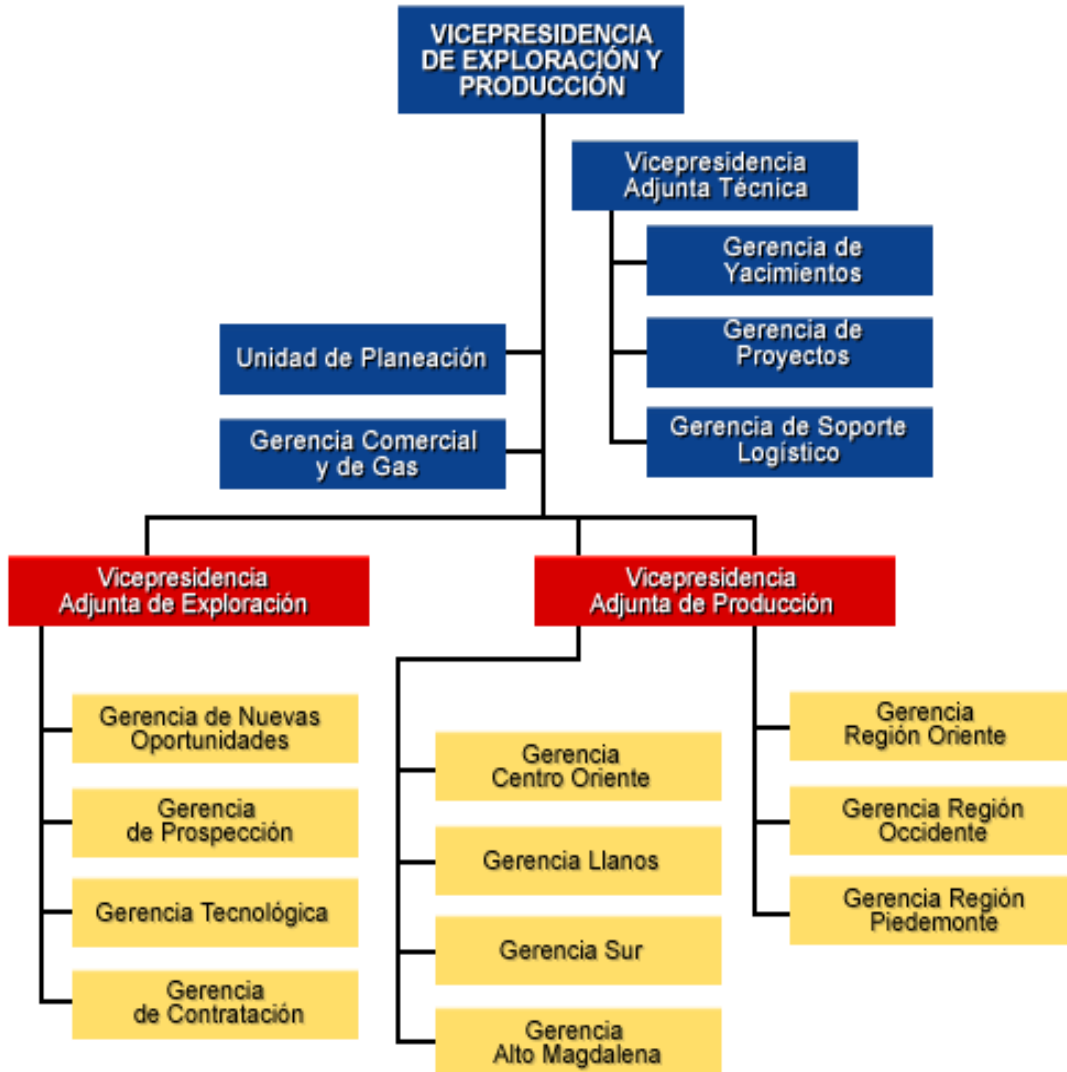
VICEPRESIDENCIA DE EXPLORACIÓN Y PRODUCCIÓN

Vicepresidencia Adjunta Técnica

Gerencia de Yacimientos

Gerencia de Proyectos

Gerencia de Soporte Logístico

Unidad de Planeación

Gerencia Comercial y de Gas

Vicepresidencia Adjunta de Exploración

Gerencia de Nuevas Oportunidades

Gerencia de Prospección

Gerencia Tecnológica

Gerencia de Contratación

Vicepresidencia Adjunta de Producción

Gerencia Centro Oriente

Gerencia Llanos

Gerencia Sur

Gerencia Alto Magdalena

Gerencia Región Oriente

Gerencia Región Occidente

Gerencia Región Piedemonte